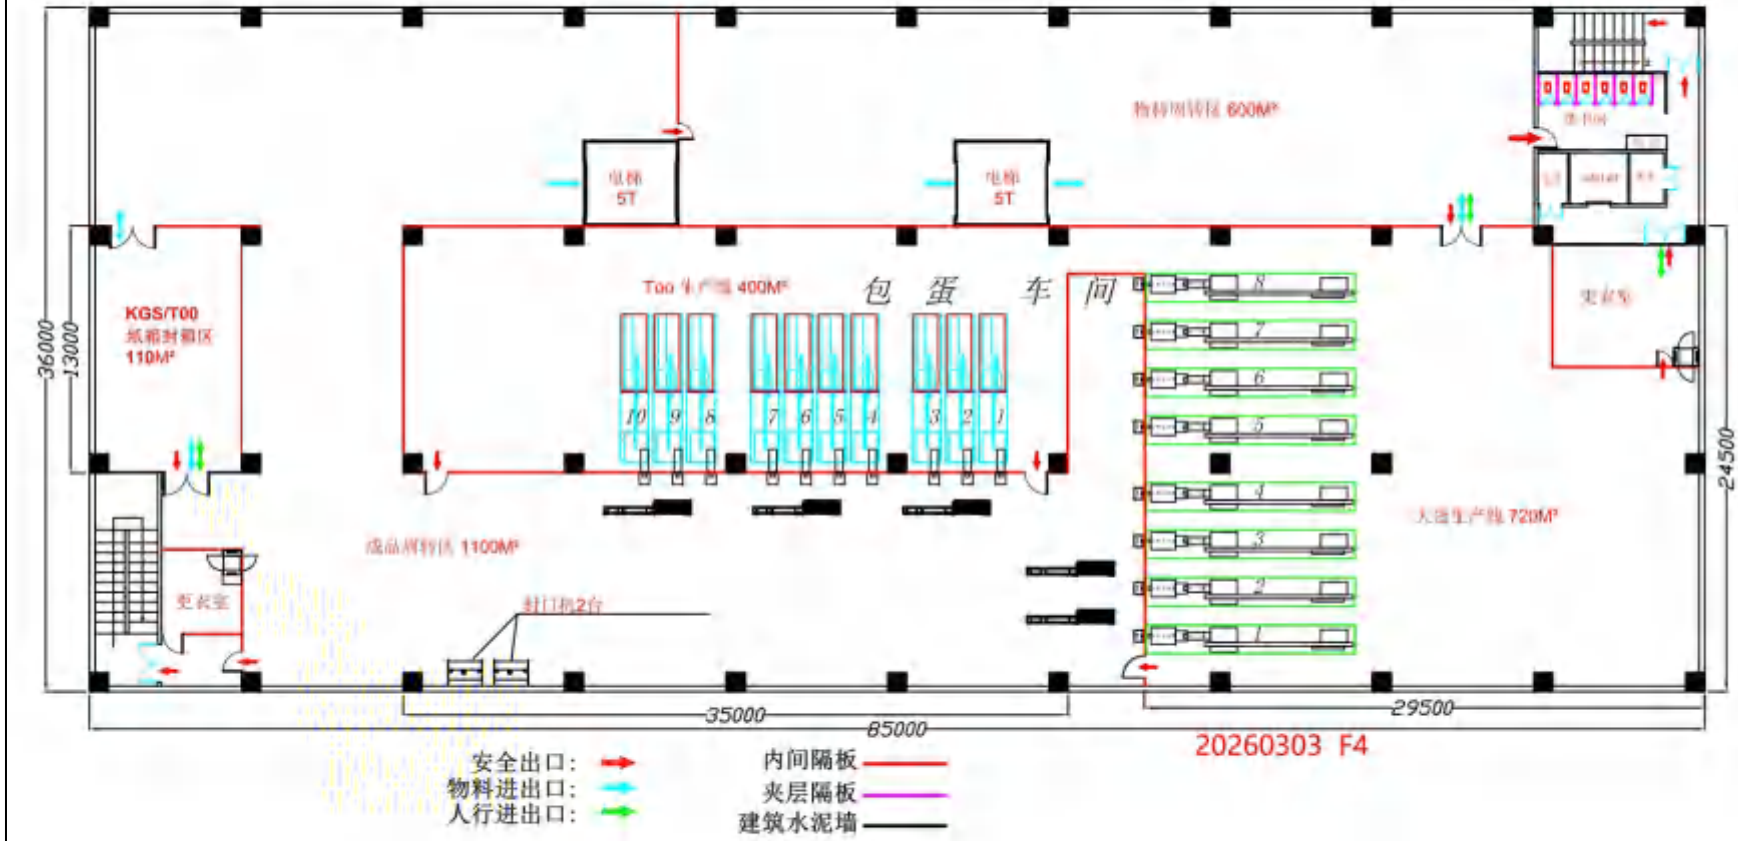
物料周转区 600M²
卫生间
电梯 5T
电梯 5T
KGS/T00 纸箱封箱区 110M²
36000
13000
Too 生产线 400M²
包 蛋 车 间
8
7
6
5
4
3
2
1
10 9 8 7 6 5 4 3 2 1
更衣室
成品周转区 1100M²
大蛋生产线 720M²
24500
更衣室
封口机2台
35000
85000
29500
20260303 F4
安全出口:
物料进出口:
人行进出口:
内间隔板
夹层隔板
建筑水泥墙